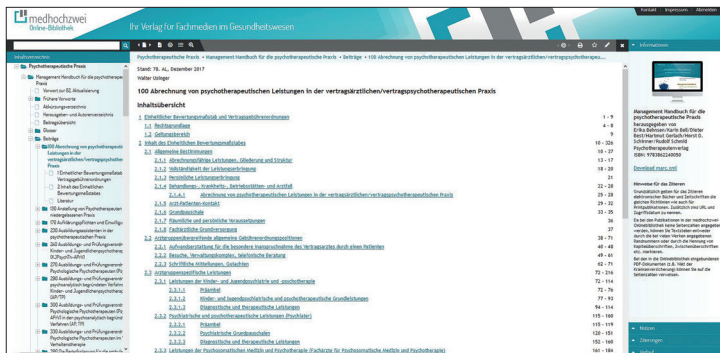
medhochzwei Online-Bibliothek

Ihr Verlag für Fachmedien im Gesundheitswesen

Kontakt Impressum Abmelden

Inhaltsverzeichnis

Psychotherapeutische Praxis

Management Handbuch für die psychotherapeutische Praxis

Vorwort zur 82. Aktualisierung

Frühere Vorworte

Abkürzungsverzeichnis

Herausgeber- und Autorenverzeichnis

Beitragsübersicht

Glossar

Beiträge

100 Abrechnung von psychotherapeutischen Leistungen in der vertragsärztlichen/vertragspsychotherapeutischen Praxis

1 Einheitlicher Bewertungsmaßstab

2 Inhalt des Einheitlichen Bewertungsmaßstabes

Literatur

105 Anstellung von Psychotherapeuten in der niedergelassenen Praxis

170 Aufklärungspflichten und Einwilligung

230 Ausbildungsassistenz in der psychotherapeutischen Praxis

260 Ausbildungs- und Prüfungsverordnung für Kinder- und Jugendlichenpsychotherapeuten (KJPsychTh-APrV)

280 Ausbildungs- und Prüfungsverordnung für Psychologische Psychotherapeuten (PsychTh-APrV)

Psychotherapeutische Praxis › Management Handbuch für die psychotherapeutische Praxis › Beiträge › 100 Abrechnung von psychotherapeutischen Leistungen in der vertragsärztlichen/vertragspsychotherapeutischen Praxis

Stand: 78. AL, Dezember 2017

Walter Ustinger

100 Abrechnung von psychotherapeutischen Leistungen in der vertragsärztlichen/vertragspsychotherapeutischen Praxis

Inhaltsübersicht

| | |
|---|---|
| 1 Einheitlicher Bewertungsmaßstab und Vertragsgebührenordnungen | 1 - 9 |
| 1.1 Rechtsgrundlage | 4 - 8 |
| 1.2 Geltungsbereich | 9 |
| 2 Inhalt des Einheitlichen Bewertungsmaßstabes | 10 - 326 |
| 2.1 Allgemeine Bestimmungen | 10 - 37 |
| 2.1.1 Abrechnungsfähige Leistungen, Gliederung und Struktur | 13 - 17 |
| 2.1.2 Vollständigkeit der Leistungserbringung | 18 - 20 |
| 2.1.3 Persönliche Leistungserbringung | 21 |
| 2.1.4 Behandlungs-, Krankheits-, Betriebsstätten- und Arztfall | 22 - 28 |
| 2.1.4.1 Abrechnung von psychotherapeutischen Leistungen in der vertragsärztlichen/vertragspsychotherapeutischen Praxis | 25 - 28 |
| 2.1.5 Arzt-Patienten-Kontakt | 29 - 31 |
| 2.1.6 Grundpauschale | 32 - 35 |
| 2.1.7 Räumliche und persönliche Voraussetzungen | 36 |
| 2.1.8 Fachärztliche Grundversorgung | 37 |
| 2.2 Arztgruppenübergreifende allgemeine Gebührenordnungspositionen | 38 - 71 |
| 2.2.1 Aufwandserstattung für die besondere Inanspruchnahme des Vertragsarztes durch einen Patienten | 40 - 48 |
| 2.2.2 Besuche, Visiten, Prüfungsentgelte, telefonische Beratung | 49 - 61 |
| 2.2.3 Schriftliche Mitteilungen, Gutachten | 62 - 71 |
| 2.3 Arztgruppenspezifische Leistungen | 72 - 216 |
| 2.3.1 Leistungen der Kinder- und jugendpsychiatrie und -psychotherapie | 72 - 114 |
| 2.3.1.1 Präambel | 72 - 76 |
| 2.3.1.2 Kinder- und jugendpsychiatrische und psychotherapeutische Grundleistungen | 77 - 93 |
| 2.3.1.3 Diagnostische und therapeutische Leistungen | 94 - 114 |
| 2.3.2 Psychiatrische und psychotherapeutische Leistungen (Psychiater) | 115 - 160 |
| 2.3.2.1 Präambel | 115 - 119 |
| 2.3.2.2 Psychiatrische Grundpauschalen | 120 - 135 |
| 2.3.2.3 Diagnostische und therapeutische Leistungen | 136 - 160 |
| 2.3.3 Leistungen der Psychosomatischen Medizin und Psychotherapie (Fachärzte für Psychosomatische Medizin und Psychotherapie) | 161 - 184 |

Informationen

Management Handbuch für die psychotherapeutische Praxis

Herausgegeben von Erika Behnsen/Karin Bell/Dieter Best/Hartmut Gerlach/Horst D. Schirmer/Rudolf Schmid

Psychotherapeutenverlag

ISBN: 9783862240500

Download marc.xml

Hinweise für das Zitieren

Grundsätzlich gelten für das Zitieren elektronischer Bücher und Zeitschriften die gleichen Richtlinien wie auch für Printpublikationen. Zusätzlich sind URL und Zugriffsdatum zu nennen.

Bei den Publikationen in der medhochzwei Onlinebibliothek keine Seitenzahlen angegeben werden. Nehmen Sie Rückgriff auf Randnummern oder durch die Nennung von Kapitelüberschriften, Zwischenüberschriften etc. Bitte die Angabe auf Randnummern.

Bei den in der Onlinebibliothek eingebundenen PDF-Dokumenten (z.B. Hefte) der Kleinanwenderversion können Sie auf die Seitenzahlen verweisen.

Notizen

Zitierungen

Verlauf